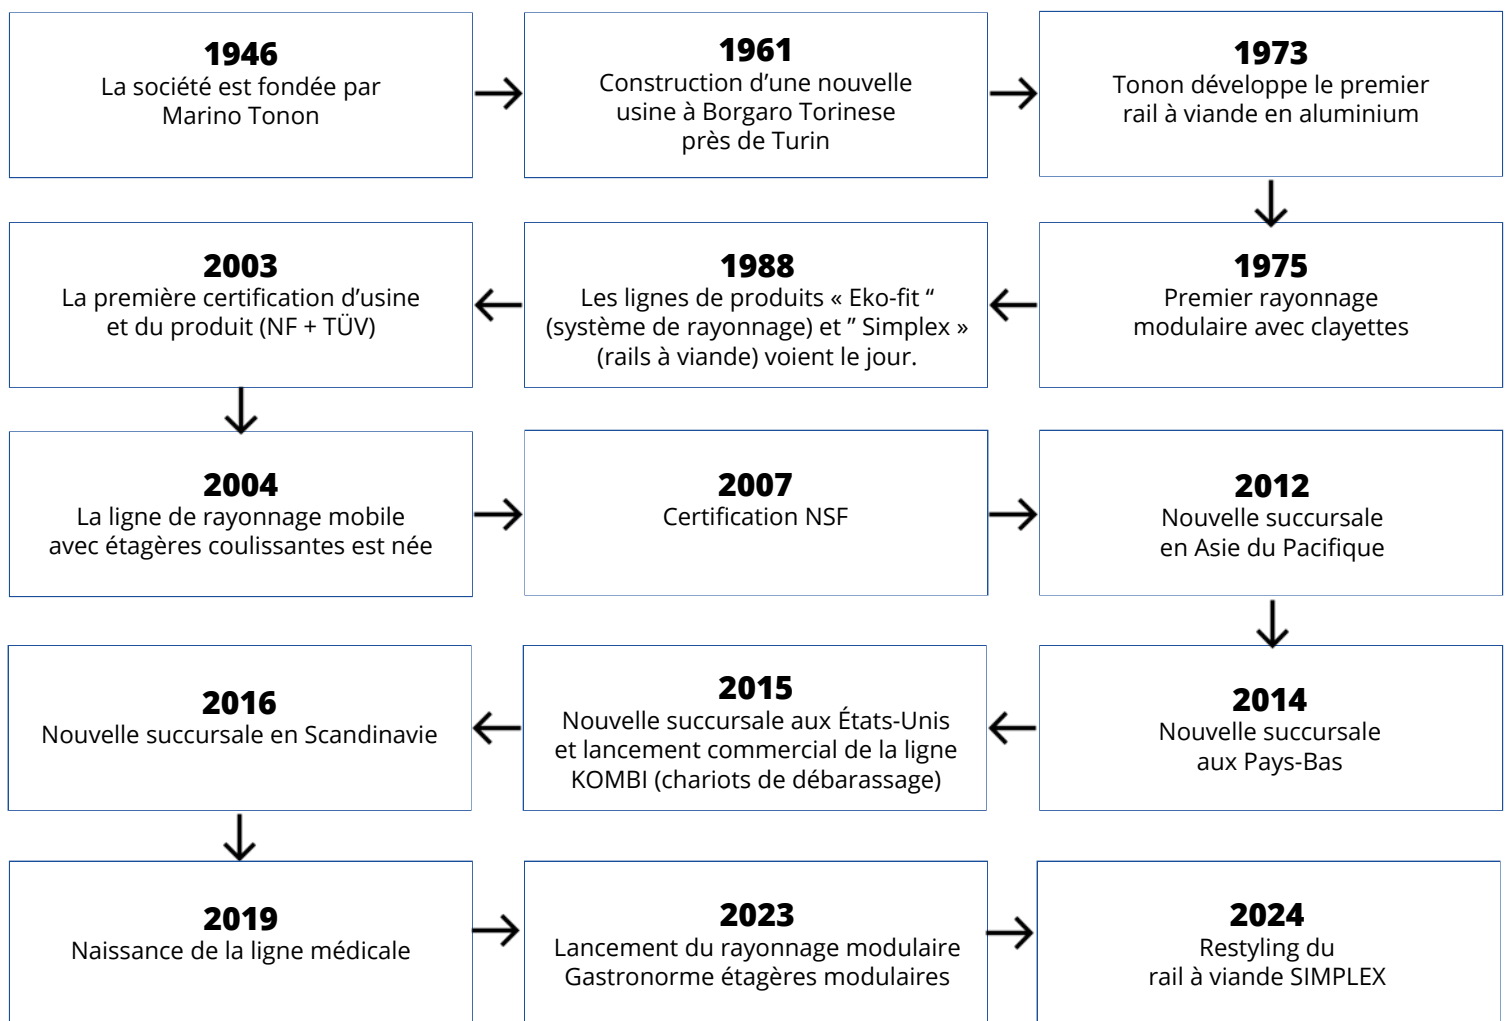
1946
La société est fondée par Marino Tonon

1961
Construction d’une nouvelle usine à Borgaro Torinese près de Turin

1973
Tonon développe le premier rail à viande en aluminium

1975
Premier rayonnage modulaire avec clayettes

1988
Les lignes de produits « Eko-fit “ (système de rayonnage) et ” Simplex » (rails à viande) voient le jour.

2003
La première certification d’usine et du produit (NF + TÜV)

2004
La ligne de rayonnage mobile avec étagères coulissantes est née

2007
Certification NSF

2012
Nouvelle succursale en Asie du Pacifique

2014
Nouvelle succursale aux Pays-Bas

2015
Nouvelle succursale aux États-Unis et lancement commercial de la ligne KOMBI (chariots de débarassage)

2016
Nouvelle succursale en Scandinavie

2019
Naissance de la ligne médicale

2023
Lancement du rayonnage modulaire Gastronorme étagères modulaires

2024
Restyling du rail à viande SIMPLEX